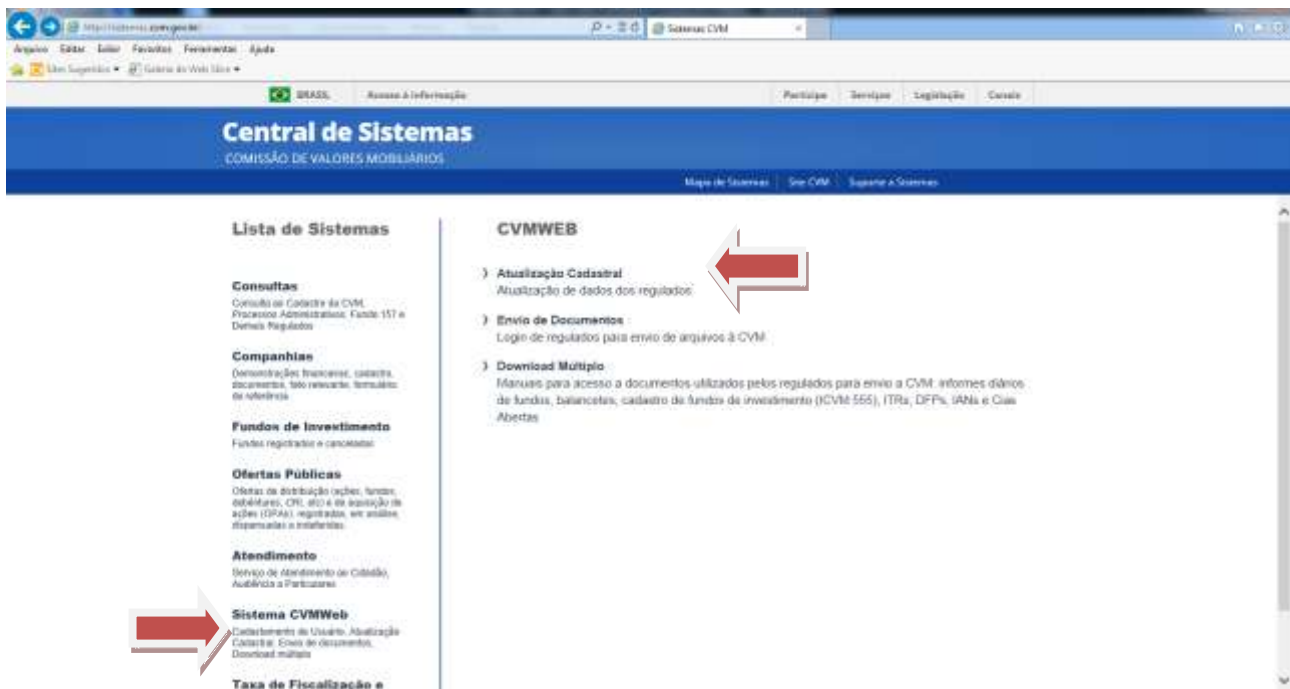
http://sistemas.cvm.gov.br/ | Sistemas CVM

Arquivo Editar Exibir Favoritos Ferramentas Ajuda

Sites Sugeridos ▾ Galeria do Web Slice ▾

BRASIL | Acesso à informação | Participe | Serviços | Legislação | Canais

Central de Sistemas
COMISSÃO DE VALORES MOBILIÁRIOS

Mapa de Sistemas | Site CVM | Suporte a Sistemas

Lista de Sistemas

Consultas
Consulta ao Cadastro da CVM, Processos Administrativos, Fundo 157 e Demais Regulados

Companhias
Demonstrações financeiras, cadastro, documentos, fato relevante, formulário de referência

Fundos de Investimento
Fundos registrados e cancelados

Ofertas Públicas
Ofertas de distribuição (ações, fundos, debêntures, CRI, etc) e de aquisição de ações (OPAs), registradas, em análise, dispensadas e indeferidas

Atendimento
Serviço de Atendimento ao Cidadão, Audiência a Particulares

Sistema CVMWeb
Cadastramento de Usuário, Atualização Cadastral, Envio de documentos, Download múltiplo

Taxa de Fiscalização e

CVMWEB

Atualização Cadastral
Atualização de dados dos regulados

Envio de Documentos
Login de regulados para envio de arquivos à CVM

Download Múltiplo
Manuais para acesso a documentos utilizados pelos regulados para envio a CVM: informes diários de fundos, balancetes, cadastro de fundos de investimento (ICVM 555), ITRs, DFPs, IANs e Cias Abertas